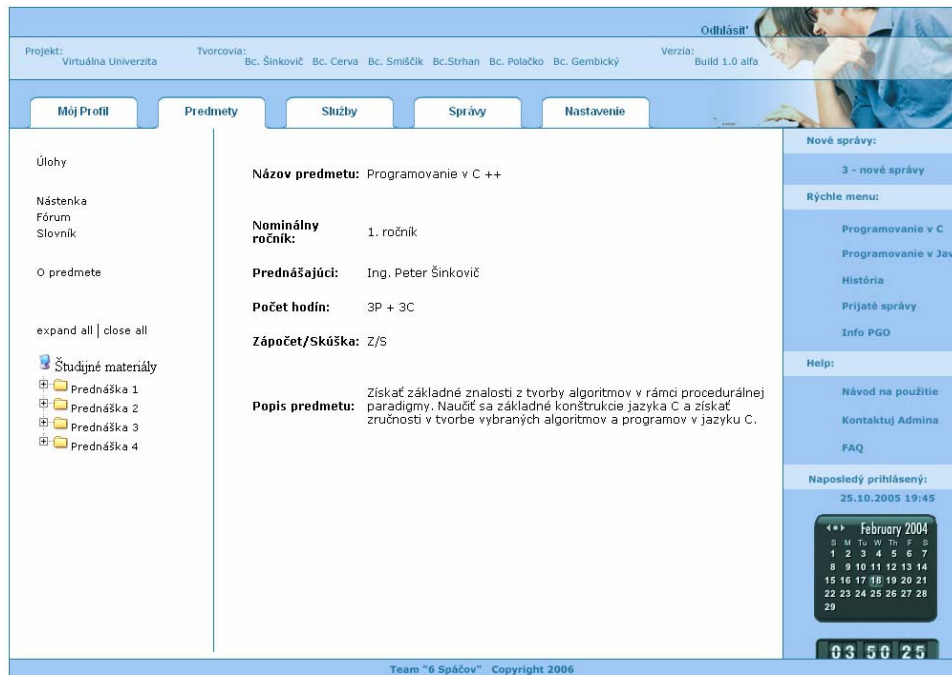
Odhlásiť

Projekt: Virtuálna Univerzita

Tvorcovia: Bc. Šinkovič Bc. Cerva Bc. Smiščík Bc.Strhan Bc. Polačko Bc. Gembický

Verzia: Build 1.0 alfa

Môj Profil | Predmety | Služby | Správy | Nastavenie

Úlohy

Nástenka
Fórum
Slovník

O predmete

expand all | close all

Študijné materiály
Prednáška 1
Prednáška 2
Prednáška 3
Prednáška 4

Názov predmetu: Programovanie v C ++

Nominálny ročník: 1. ročník

Prednášajúci: Ing. Peter Šinkovič

Počet hodín: 3P + 3C

Zápočet/Skúška: Z/S

Popis predmetu: Získať základné znalosti z tvorby algoritmov v rámci procedurálnej paradigmy. Naučiť sa základné konštrukcie jazyka C a získať zručnosti v tvorbe vybraných algoritmov a programov v jazyku C.

Nové správy:
3 - nové správy
Rýchle menu:
Programovanie v C
Programovanie v Jav
História
Prijaté správy
Info PGO
Help:
Návod na použitie
Kontaktuj Admina
FAQ
Naposledy prihlásený:
25.10.2005 19:45

February 2004
| S | M | Tu | W | Th | F | S |
|---|---|---|---|---|---|---|
| 1 | 2 | 3 | 4 | 5 | 6 | 7 |
| 8 | 9 | 10 | 11 | 12 | 13 | 14 |
| 15 | 16 | 17 | 18 | 19 | 20 | 21 |
| 22 | 23 | 24 | 25 | 26 | 27 | 28 |
| 29 | | | | | | |

03 50 25

Team "6 Spáčov" Copyright 2006